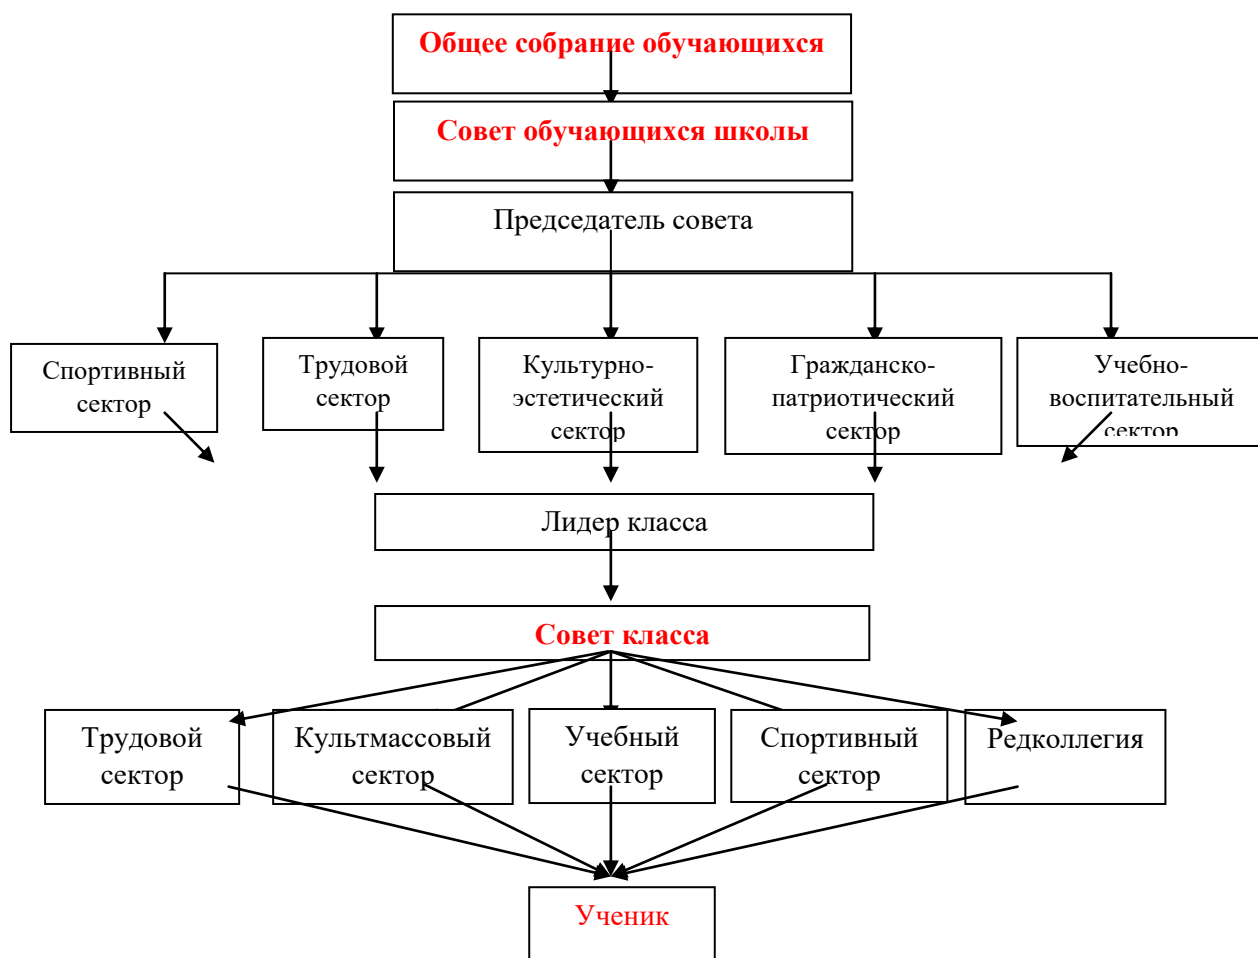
Общее собрание обучающихся

Совет обучающихся школы

Председатель совета

Спортивный сектор

Трудовой сектор

Культурно-эстетический сектор

Гражданско-патриотический сектор

Учебно-воспитательный сектор

Лидер класса

Совет класса

Трудовой сектор

Культмассовый сектор

Учебный сектор

Спортивный сектор

Редколлегия

Ученик